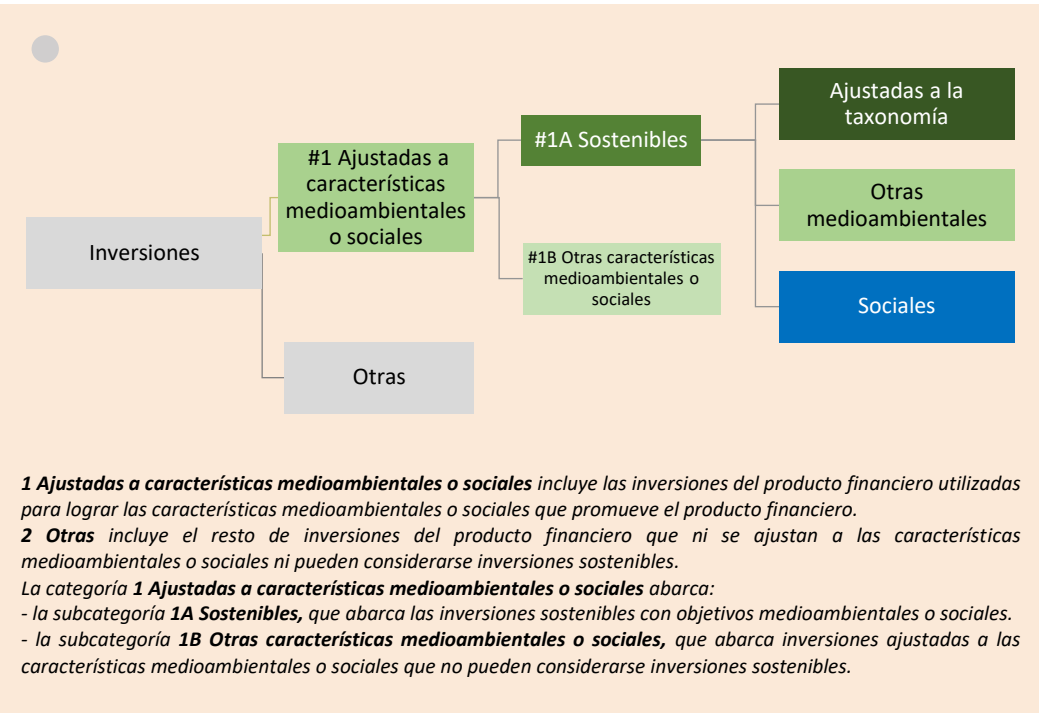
Inversiones

#1 Ajustadas a características medioambientales o sociales

Otras

#1A Sostenibles

#1B Otras características medioambientales o sociales

Ajustadas a la taxonomía

Otras medioambientales

Sociales

**1 Ajustadas a características medioambientales o sociales** incluye las inversiones del producto financiero utilizadas para lograr las características medioambientales o sociales que promueve el producto financiero.
**2 Otras** incluye el resto de inversiones del producto financiero que ni se ajustan a las características medioambientales o sociales ni pueden considerarse inversiones sostenibles.
La categoría **1 Ajustadas a características medioambientales o sociales** abarca:
- la subcategoría **1A Sostenibles,** que abarca las inversiones sostenibles con objetivos medioambientales o sociales.
- la subcategoría **1B Otras características medioambientales o sociales,** que abarca inversiones ajustadas a las características medioambientales o sociales que no pueden considerarse inversiones sostenibles.